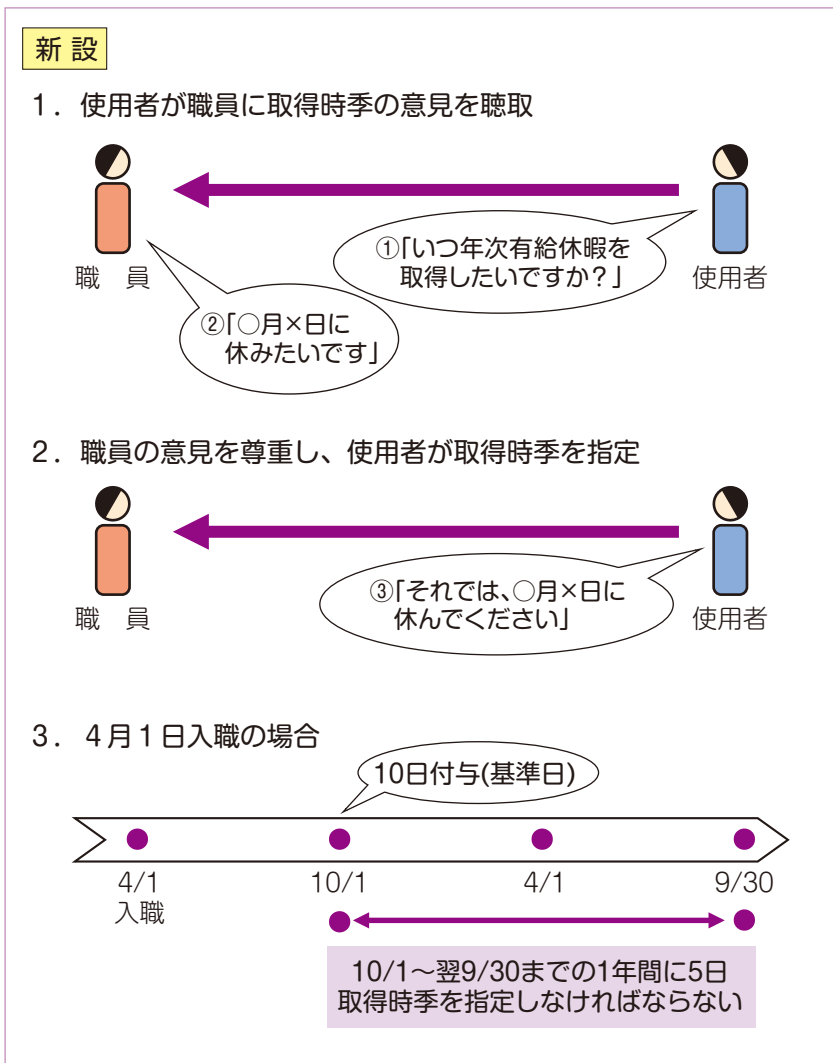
新 設

1．使用者が職員に取得時季の意見を聴取

①「いつ年次有給休暇を取得したいですか？」

職　員

使用者

②「○月×日に休みたいです」

2．職員の意見を尊重し、使用者が取得時季を指定

③「それでは、○月×日に休んでください」

職　員

使用者

3．４月１日入職の場合

10日付与(基準日)

4/1
入職

10/1

4/1

9/30

10/1～翌9/30までの1年間に5日取得時季を指定しなければならない